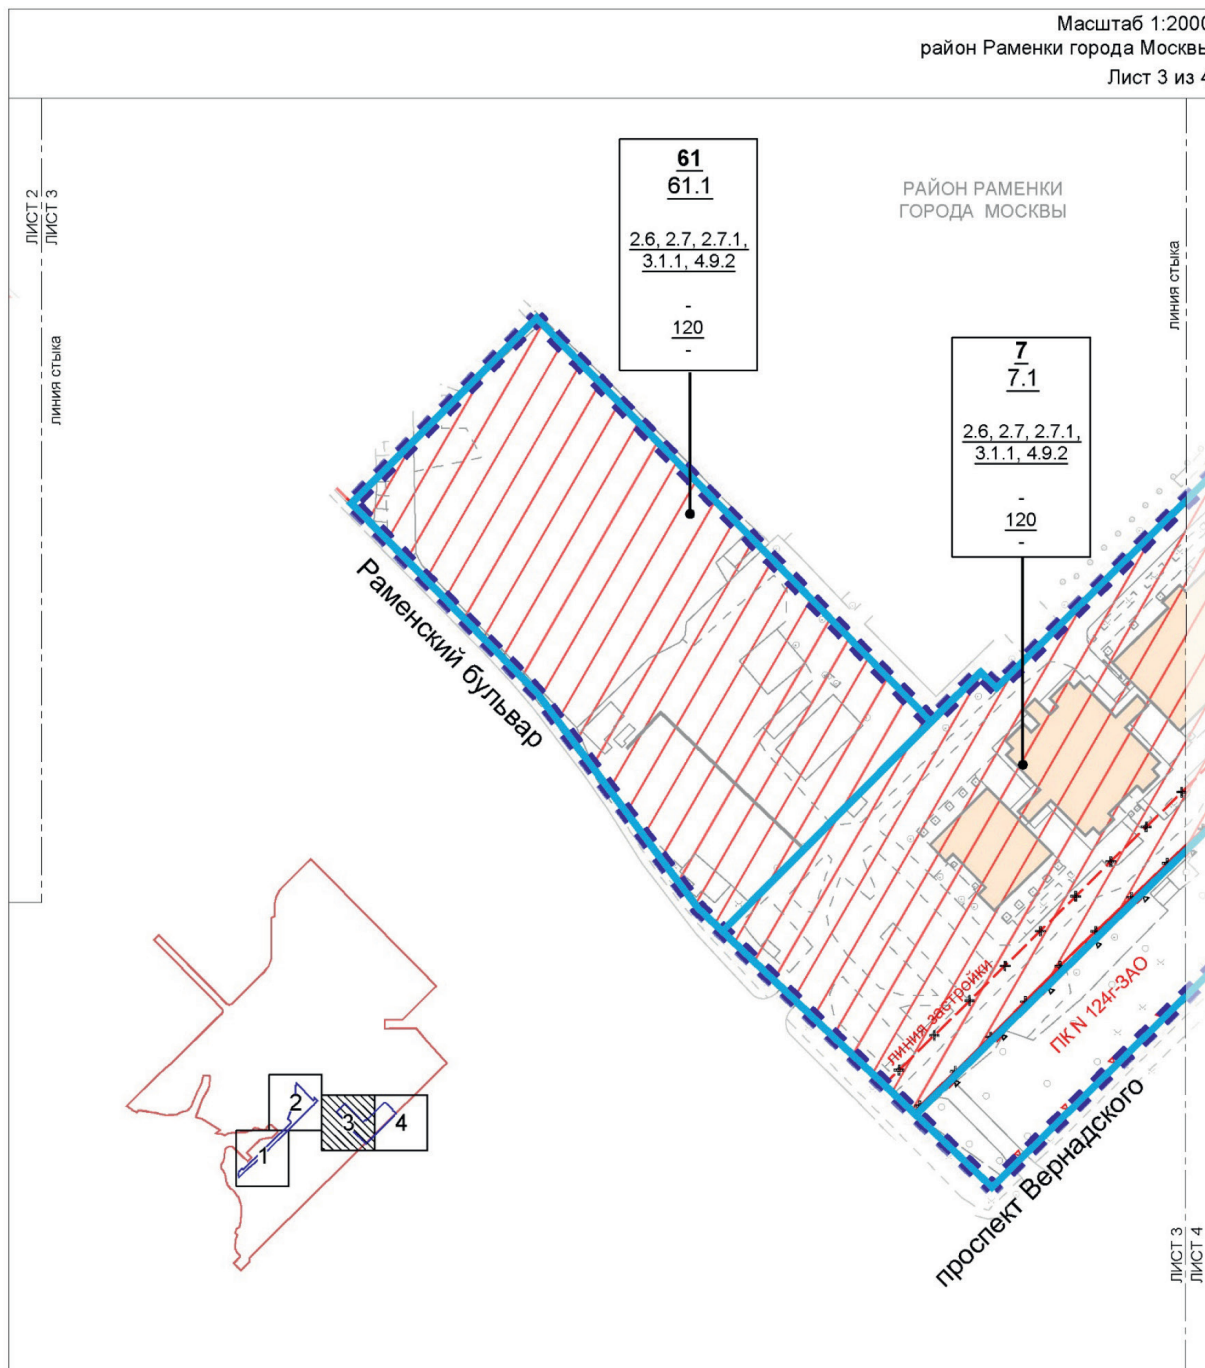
Масштаб 1:200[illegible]
район Раменки города Москв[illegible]
Лист 3 из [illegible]

ЛИСТ 2
ЛИСТ 3

линия стыка

61
61.1

2.6, 2.7, 2.7.1,
3.1.1, 4.9.2

-
120
-

РАЙОН РАМЕНКИ
ГОРОДА МОСКВЫ

линия стыка

7
7.1

2.6, 2.7, 2.7.1,
3.1.1, 4.9.2

-
120
-

Раменский бульвар

линия застройки

ПК N 124г-ЗАО

проспект Вернадского

2
3
4
1

ЛИСТ 3
ЛИСТ 4